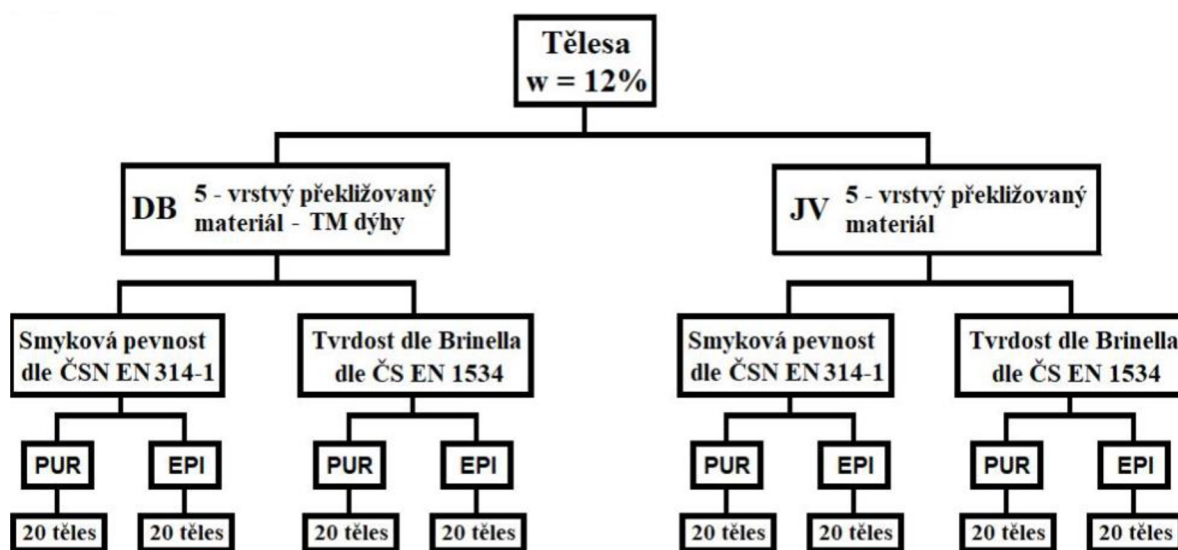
Tělesa
w = 12%

DB 5 - vrstvý překližovaný materiál - TM dýhy

JV 5 - vrstvý překližovaný materiál

Smyková pevnost dle ČSN EN 314-1

Tvrdost dle Brinella dle ČS EN 1534

Smyková pevnost dle ČSN EN 314-1

Tvrdost dle Brinella dle ČS EN 1534

PUR EPI PUR EPI PUR EPI PUR EPI

20 těles 20 těles 20 těles 20 těles 20 těles 20 těles 20 těles 20 těles